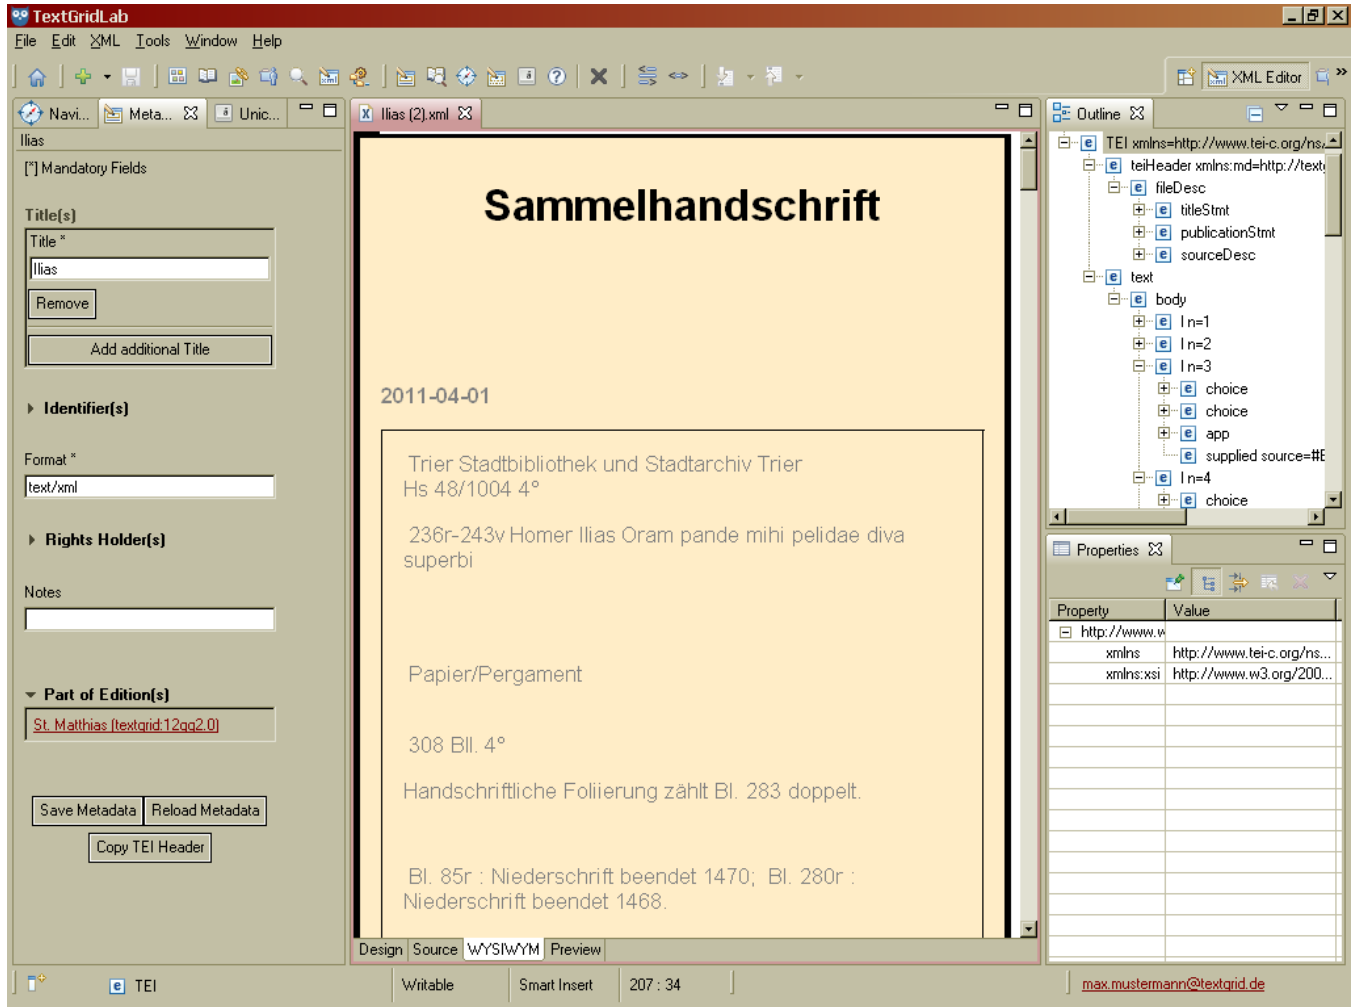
TextGridLab

File Edit XML Tools Window Help

XML Editor

Navi... Meta... Unic...

Ilias

[*] Mandatory Fields

Title(s)

Title *

Ilias

Remove

Add additional Title

Identifier(s)

Format *

text/xml

Rights Holder(s)

Notes

Part of Edition(s)

St. Matthias (textgrid:12qq2.0)

Save Metadata Reload Metadata

Copy TEI Header

Ilias (2).xml

Sammelhandschrift

2011-04-01

Trier Stadtbibliothek und Stadtarchiv Trier
Hs 48/1004 4°

236r-243v Homer Ilias Oram pande mihi pelidae diva superbi

Papier/Pergament

308 Bll. 4°

Handschriftliche Foliierung zählt Bl. 283 doppelt.

Bl. 85r : Niederschrift beendet 1470; Bl. 280r : Niederschrift beendet 1468.

Design Source WYSIWYM Preview

Outline

TEI xmlns=http://www.tei-c.org/ns
teiHeader xmlns:md=http://text
fileDesc
titleStmt
publicationStmt
sourceDesc
text
body
l n=1
l n=2
l n=3
choice
choice
app
supplied source=#E
l n=4
choice

Properties

| Property | Value |
|---|---|
| http://www.w | |
| xmlns | http://www.tei-c.org/ns... |
| xmlns:xsi | http://www.w3.org/200... |

TEI

Writable Smart Insert 207 : 34

max.mustermann@textgrid.de